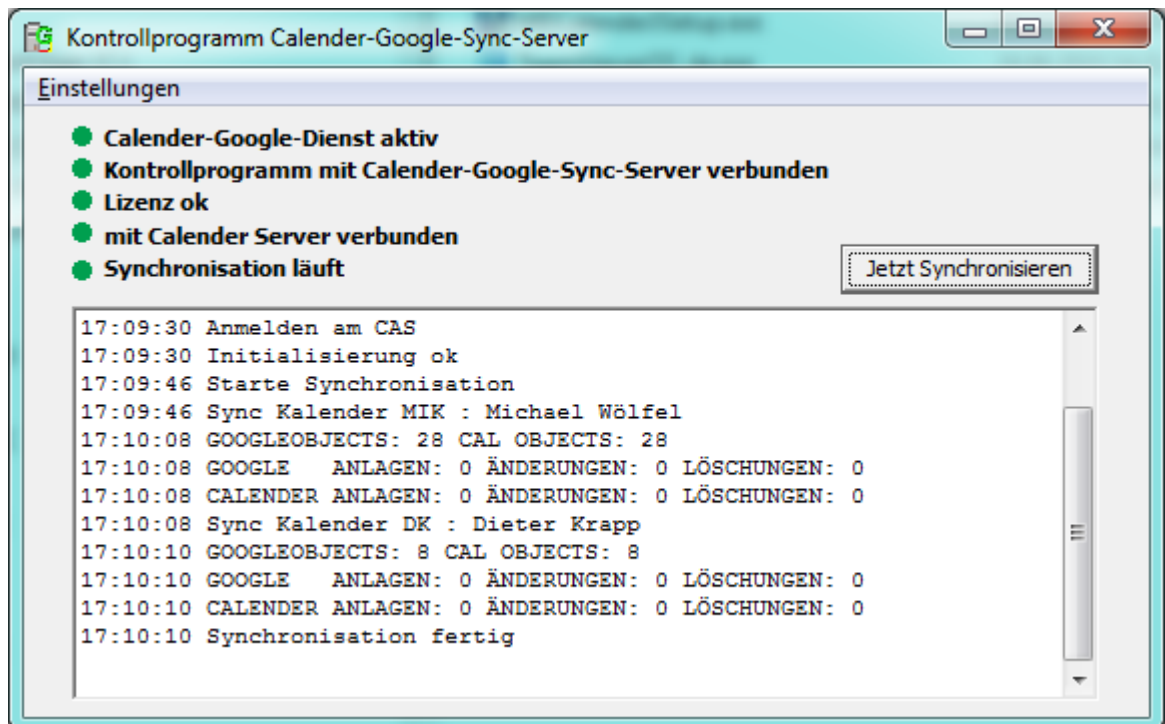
Kontrollprogramm Calender-Google-Sync-Server

Einstellungen

Calender-Google-Dienst aktiv
Kontrollprogramm mit Calender-Google-Sync-Server verbunden
Lizenz ok
mit Calender Server verbunden
Synchronisation läuft

Jetzt Synchronisieren

17:09:30 Anmelden am CAS
17:09:30 Initialisierung ok
17:09:46 Starte Synchronisation
17:09:46 Sync Kalender MIK : Michael Wölfel
17:10:08 GOOGLEOBJECTS: 28 CAL OBJECTS: 28
17:10:08 GOOGLE ANLAGEN: 0 ÄNDERUNGEN: 0 LÖSCHUNGEN: 0
17:10:08 CALENDER ANLAGEN: 0 ÄNDERUNGEN: 0 LÖSCHUNGEN: 0
17:10:08 Sync Kalender DK : Dieter Krapp
17:10:10 GOOGLEOBJECTS: 8 CAL OBJECTS: 8
17:10:10 GOOGLE ANLAGEN: 0 ÄNDERUNGEN: 0 LÖSCHUNGEN: 0
17:10:10 CALENDER ANLAGEN: 0 ÄNDERUNGEN: 0 LÖSCHUNGEN: 0
17:10:10 Synchronisation fertig